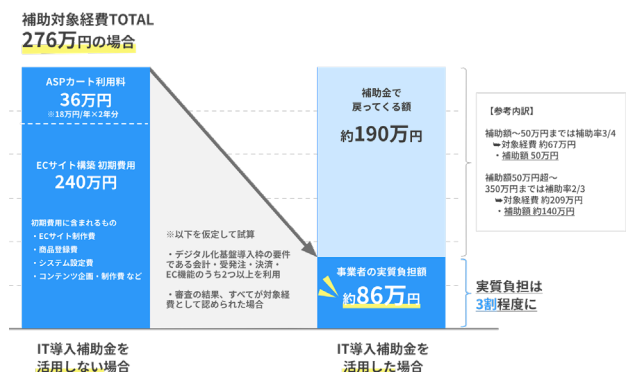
補助対象経費TOTAL
276万円の場合

ASPカート利用料
36万円
※18万円/年×2年分

ECサイト構築 初期費用
240万円

初期費用に含まれるもの
・ECサイト制作費
・商品登録費
・システム設定費
・コンテンツ企画・制作費 など

※以下を仮定して試算

・デジタル化基盤導入枠の要件である会計・受発注・決済・EC機能のうち2つ以上を利用

・審査の結果、すべてが対象経費として認められた場合

補助金で戻ってくる額
約190万円

事業者の実質負担額
約86万円

【参考内訳】
補助額〜50万円までは補助率3/4
➡対象経費 約67万円
・補助額 50万円

補助額50万円超〜350万円までは補助率2/3
➡対象経費 約209万円
・補助額 約140万円

実質負担は
3割程度に

IT導入補助金を
活用しない場合

IT導入補助金を
活用した場合